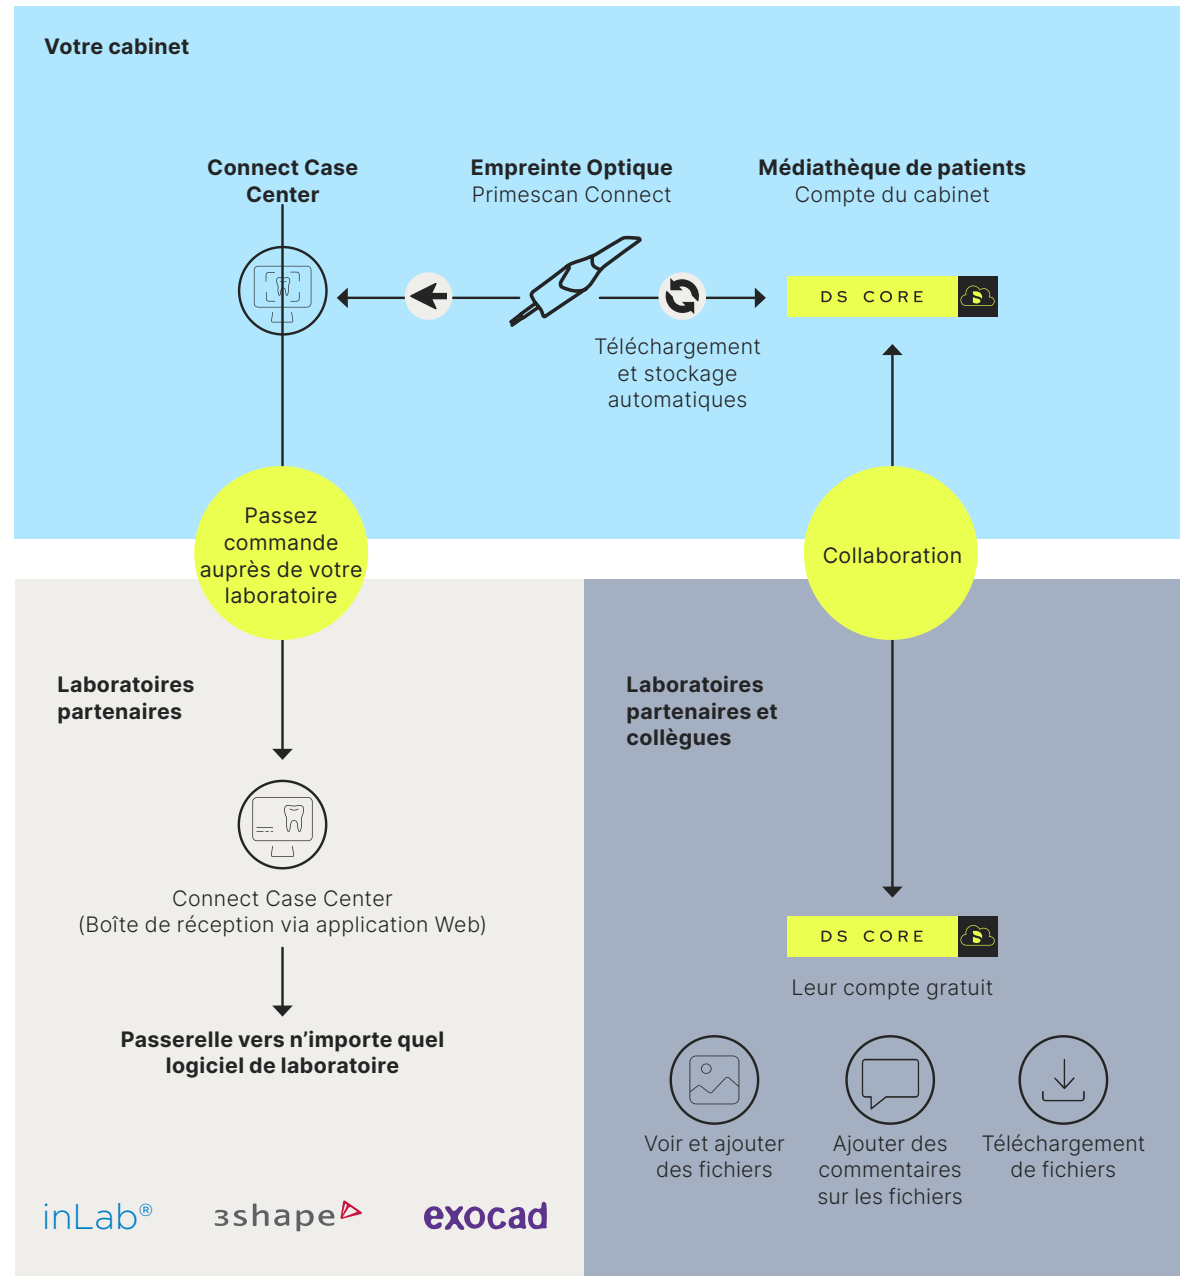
Votre cabinet

Connect Case Center

Empreinte Optique
Primescan Connect

Médiathèque de patients
Compte du cabinet

DS CORE

Téléchargement et stockage automatiques

Passez commande auprès de votre laboratoire

Collaboration

Laboratoires partenaires

Laboratoires partenaires et collègues

Connect Case Center
(Boîte de réception via application Web)

Passerelle vers n'importe quel logiciel de laboratoire

DS CORE

Leur compte gratuit

Voir et ajouter des fichiers

Ajouter des commentaires sur les fichiers

Téléchargement de fichiers

inLab®

3shape

exocad